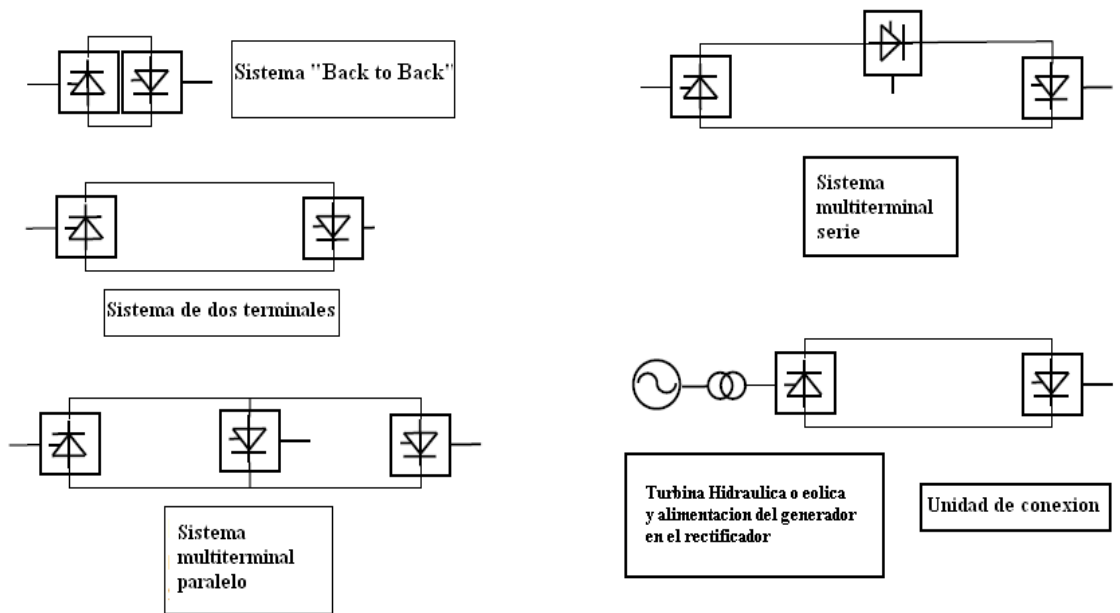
Sistema "Back to Back"

Sistema de dos terminales

Sistema multiterminal paralelo

Sistema multiterminal serie

Turbina Hidraulica o eolica y alimentacion del generador en el rectificador

Unidad de conexion